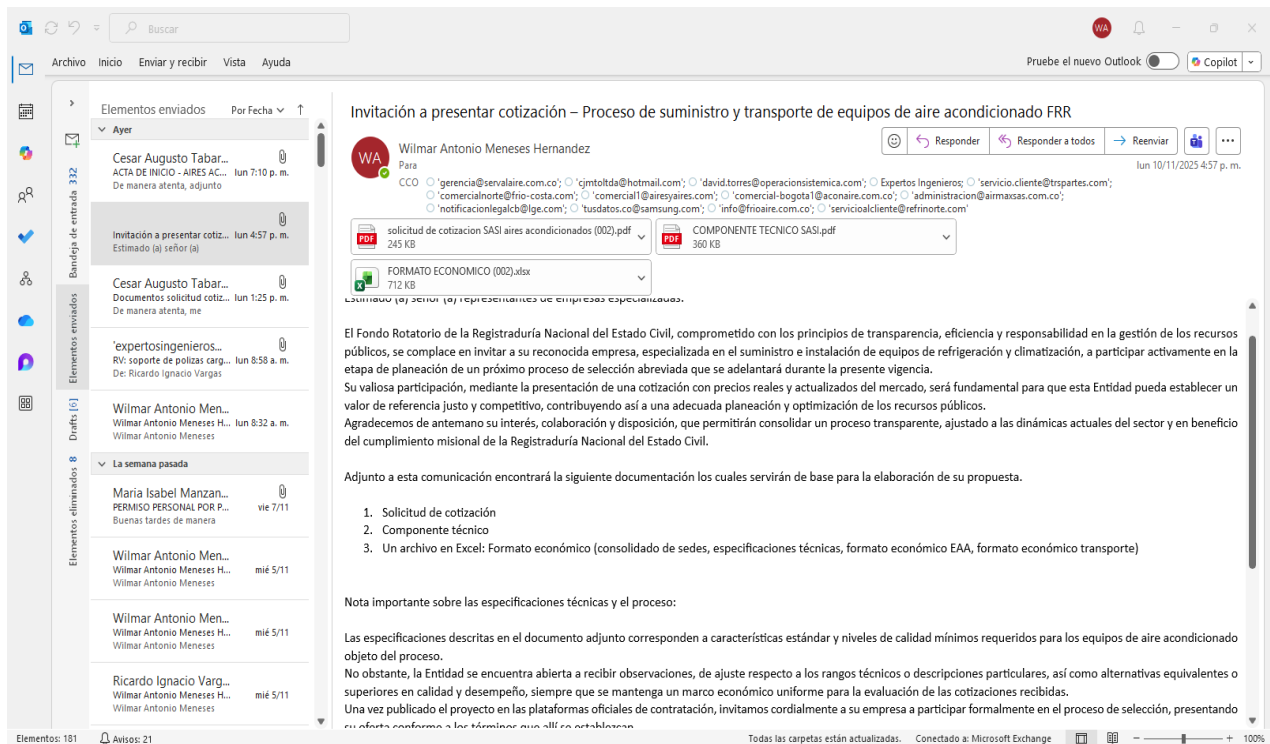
Buscar

WA

Archivo Inicio Enviar y recibir Vista Ayuda

Pruebe el nuevo Outlook Copilot

Bandeja de entrada 332
Elementos enviados
Drafts [6]
Elementos eliminados 8

Elementos enviados Por Fecha

Ayer

Cesar Augusto Tabar...
ACTA DE INICIO - AIRES AC... lun 7:10 p. m.
De manera atenta, adjunto

Invitación a presentar cotiz... lun 4:57 p. m.
Estimado (a) señor (a)

Cesar Augusto Tabar...
Documentos solicitud cotiz... lun 1:25 p. m.
De manera atenta, me

'expertosingenieros...
RV: soporte de polizas carg... lun 8:58 a. m.
De: Ricardo Ignacio Vargas

Wilmar Antonio Men...
Wilmar Antonio Meneses H... lun 8:32 a. m.
Wilmar Antonio Meneses

La semana pasada

Maria Isabel Manzan...
PERMISO PERSONAL POR P... vie 7/11
Buenas tardes de manera

Wilmar Antonio Men...
Wilmar Antonio Meneses H... mié 5/11
Wilmar Antonio Meneses

Wilmar Antonio Men...
Wilmar Antonio Meneses H... mié 5/11
Wilmar Antonio Meneses

Ricardo Ignacio Varg...
Wilmar Antonio Meneses H... mié 5/11
Wilmar Antonio Meneses

Invitación a presentar cotización – Proceso de suministro y transporte de equipos de aire acondicionado FRR

Wilmar Antonio Meneses Hernandez
Para
CCO 'gerencia@servalaire.com.co'; 'cjmtoltda@hotmail.com'; 'david.torres@operacionsistemica.com'; Expertos Ingenieros; 'servicio.cliente@trspartes.com'; 'comercialnorte@frio-costa.com'; 'comercial1@airesyaires.com'; 'comercial-bogota1@aconaire.com.co'; 'administracion@airmaxsas.com.co'; 'notificacionlegalcb@lge.com'; 'tusdatos.co@samsung.com'; 'info@frioaire.com.co'; 'servicioalcliente@refrinorte.com'

Responder Responder a todos Reenviar
lun 10/11/2025 4:57 p. m.

solicitud de cotizacion SASI aires acondicionados (002).pdf
245 KB
COMPONENTE TECNICO SASI.pdf
360 KB
FORMATO ECONOMICO (002).xlsx
712 KB

Estimado (a) señor (a) representantes de empresas especializadas.

El Fondo Rotatorio de la Registraduría Nacional del Estado Civil, comprometido con los principios de transparencia, eficiencia y responsabilidad en la gestión de los recursos públicos, se complace en invitar a su reconocida empresa, especializada en el suministro e instalación de equipos de refrigeración y climatización, a participar activamente en la etapa de planeación de un próximo proceso de selección abreviada que se adelantará durante la presente vigencia.
Su valiosa participación, mediante la presentación de una cotización con precios reales y actualizados del mercado, será fundamental para que esta Entidad pueda establecer un valor de referencia justo y competitivo, contribuyendo así a una adecuada planeación y optimización de los recursos públicos.
Agradecemos de antemano su interés, colaboración y disposición, que permitirán consolidar un proceso transparente, ajustado a las dinámicas actuales del sector y en beneficio del cumplimiento misional de la Registraduría Nacional del Estado Civil.

Adjunto a esta comunicación encontrará la siguiente documentación los cuales servirán de base para la elaboración de su propuesta.

1. Solicitud de cotización
2. Componente técnico
3. Un archivo en Excel: Formato económico (consolidado de sedes, especificaciones técnicas, formato económico EAA, formato económico transporte)

Nota importante sobre las especificaciones técnicas y el proceso:

Las especificaciones descritas en el documento adjunto corresponden a características estándar y niveles de calidad mínimos requeridos para los equipos de aire acondicionado objeto del proceso.
No obstante, la Entidad se encuentra abierta a recibir observaciones, de ajuste respecto a los rangos técnicos o descripciones particulares, así como alternativas equivalentes o superiores en calidad y desempeño, siempre que se mantenga un marco económico uniforme para la evaluación de las cotizaciones recibidas.
Una vez publicado el proyecto en las plataformas oficiales de contratación, invitamos cordialmente a su empresa a participar formalmente en el proceso de selección, presentando su oferta conforme a los términos que allí se establezcan.

Elementos: 181 Avisos: 21 Todas las carpetas están actualizadas. Conectado a: Microsoft Exchange 100%